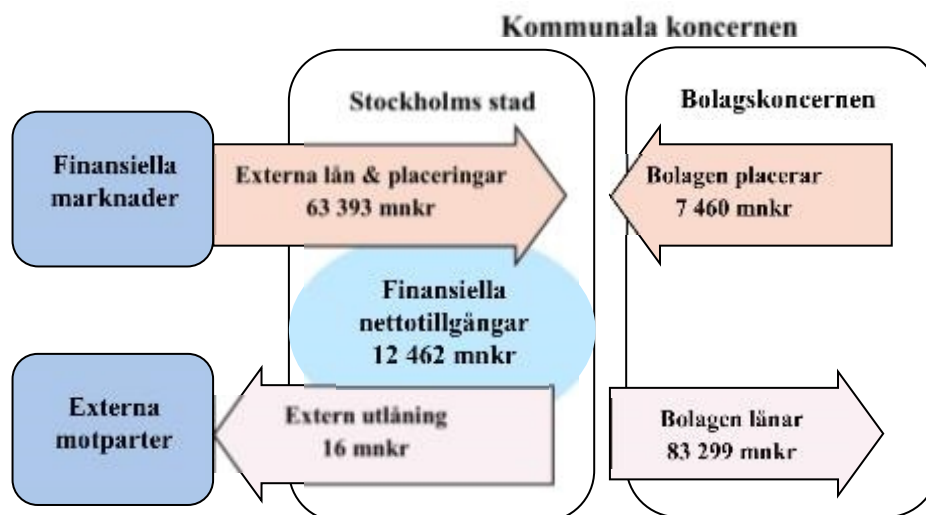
Kommunala koncernen

Stockholms stad

Bolagskoncernen

Finansiella marknader

Externa lån & placeringar
63 393 mnkr

Bolagen placerar
7 460 mnkr

Finansiella nettotillgångar
12 462 mnkr

Externa motparter

Extern utlåning
16 mnkr

Bolagen lånar
83 299 mnkr